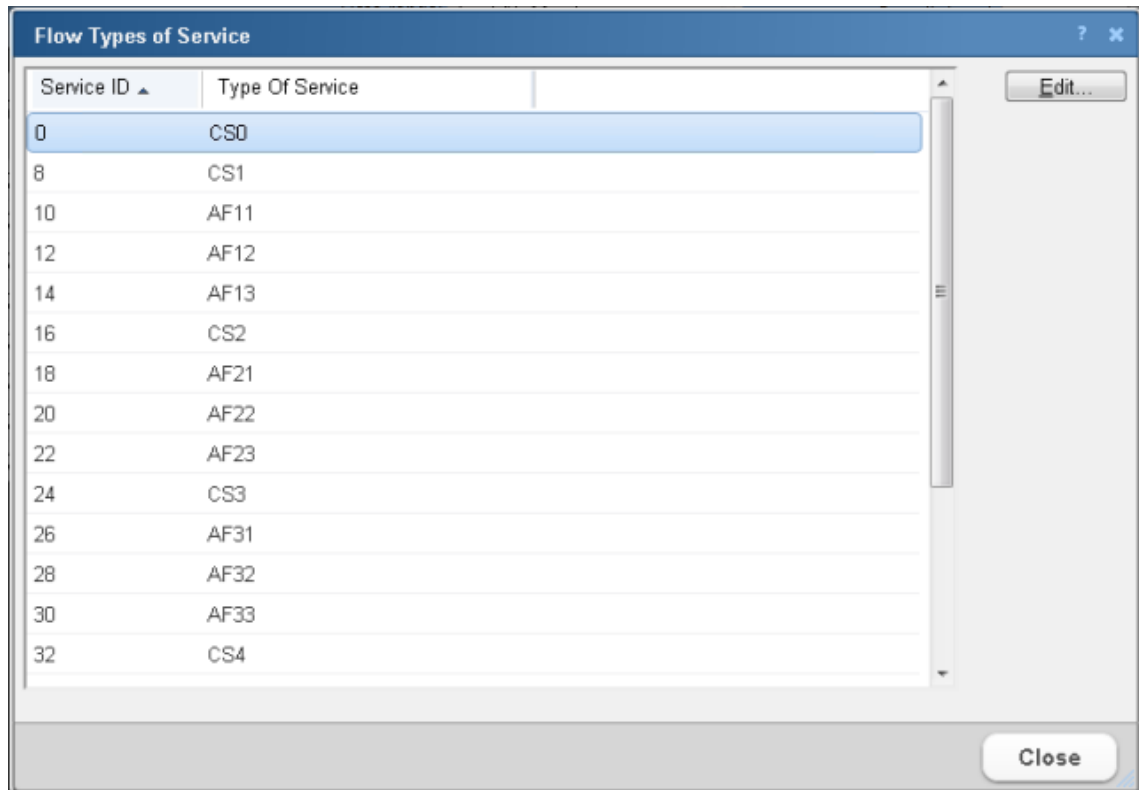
Flow Types of Service

? ✖

Edit...

| Service ID ▲ | Type Of Service |
|---|---|
| 0 | CS0 |
| 8 | CS1 |
| 10 | AF11 |
| 12 | AF12 |
| 14 | AF13 |
| 16 | CS2 |
| 18 | AF21 |
| 20 | AF22 |
| 22 | AF23 |
| 24 | CS3 |
| 26 | AF31 |
| 28 | AF32 |
| 30 | AF33 |
| 32 | CS4 |

Close